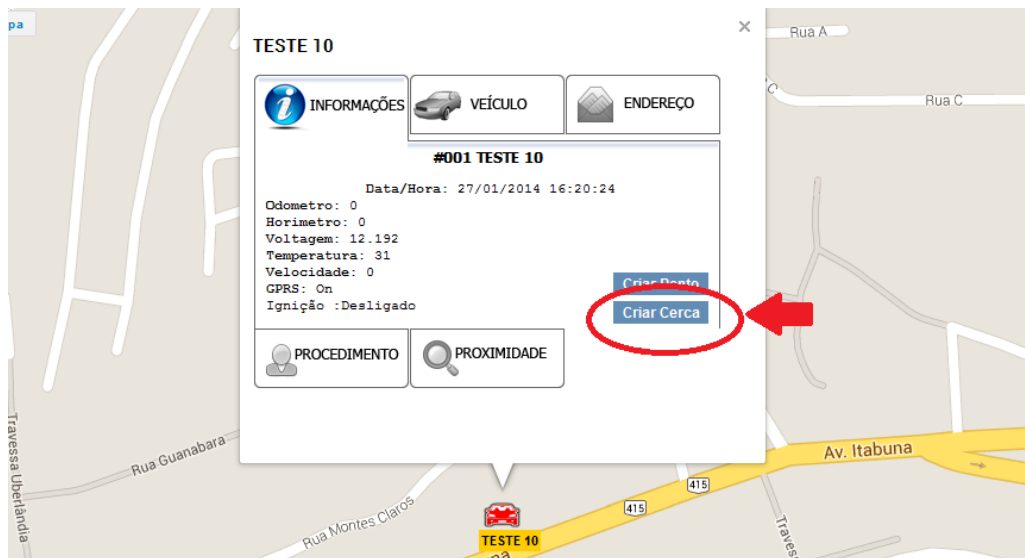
pa

TESTE 10

×

INFORMAÇÕES

VEÍCULO

ENDEREÇO

#001 TESTE 10

Data/Hora: 27/01/2014 16:20:24

Odometro: 0
Horimetro: 0
Voltagem: 12.192
Temperatura: 31
Velocidade: 0
GPRS: On
Ignição :Desligado

Criar Ponto

Criar Cerca

PROCEDIMENTO

PROXIMIDADE

Rua A

Rua C

Travessa Uberlândia

Rua Guanabara

Rua Montes Claros

Av. Itabuna

415

415

Travess

TESTE 10